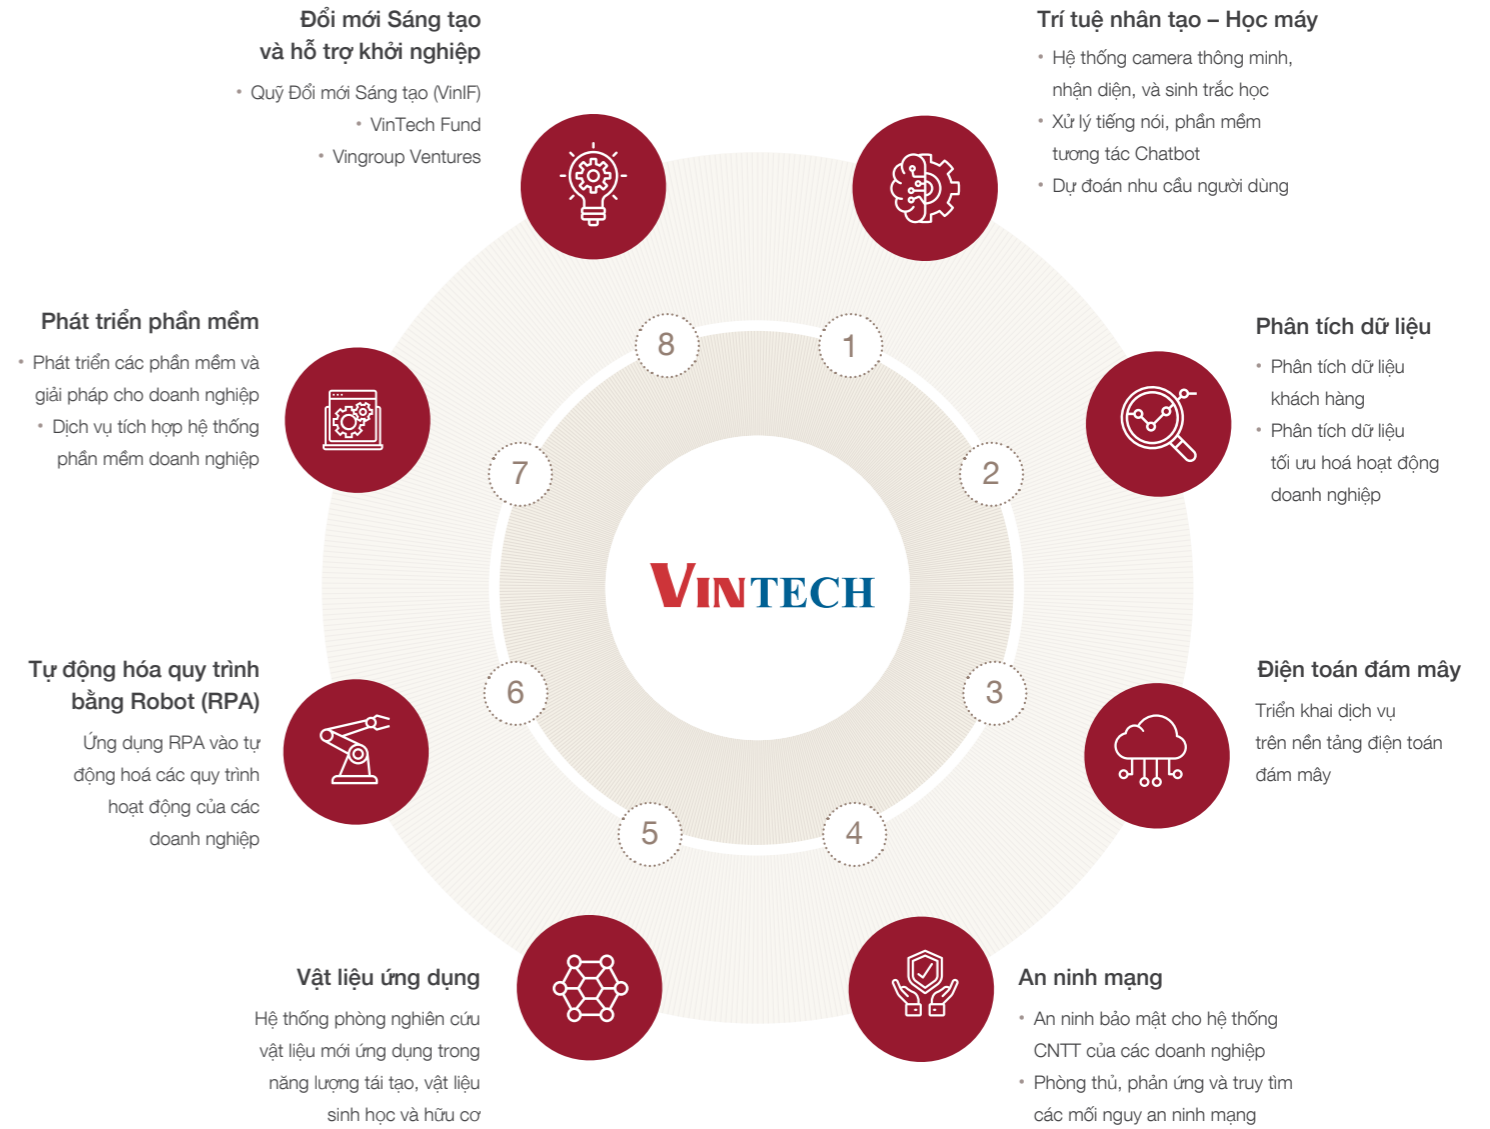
Đổi mới Sáng tạo và hỗ trợ khởi nghiệp

• Quỹ Đổi mới Sáng tạo (VinIF)
• VinTech Fund
• Vingroup Ventures

Trí tuệ nhân tạo – Học máy

• Hệ thống camera thông minh, nhận diện, và sinh trắc học
• Xử lý tiếng nói, phần mềm tương tác Chatbot
• Dự đoán nhu cầu người dùng

Phát triển phần mềm

• Phát triển các phần mềm và giải pháp cho doanh nghiệp
• Dịch vụ tích hợp hệ thống phần mềm doanh nghiệp

Phân tích dữ liệu

• Phân tích dữ liệu khách hàng
• Phân tích dữ liệu tối ưu hoá hoạt động doanh nghiệp

8
1
7
2
VINTECH
6
3
5
4

Tự động hóa quy trình bằng Robot (RPA)

Ứng dụng RPA vào tự động hoá các quy trình hoạt động của các doanh nghiệp

Điện toán đám mây

Triển khai dịch vụ trên nền tảng điện toán đám mây

Vật liệu ứng dụng

Hệ thống phòng nghiên cứu vật liệu mới ứng dụng trong năng lượng tái tạo, vật liệu sinh học và hữu cơ

An ninh mạng

• An ninh bảo mật cho hệ thống CNTT của các doanh nghiệp
• Phòng thủ, phản ứng và truy tìm các mối nguy an ninh mạng